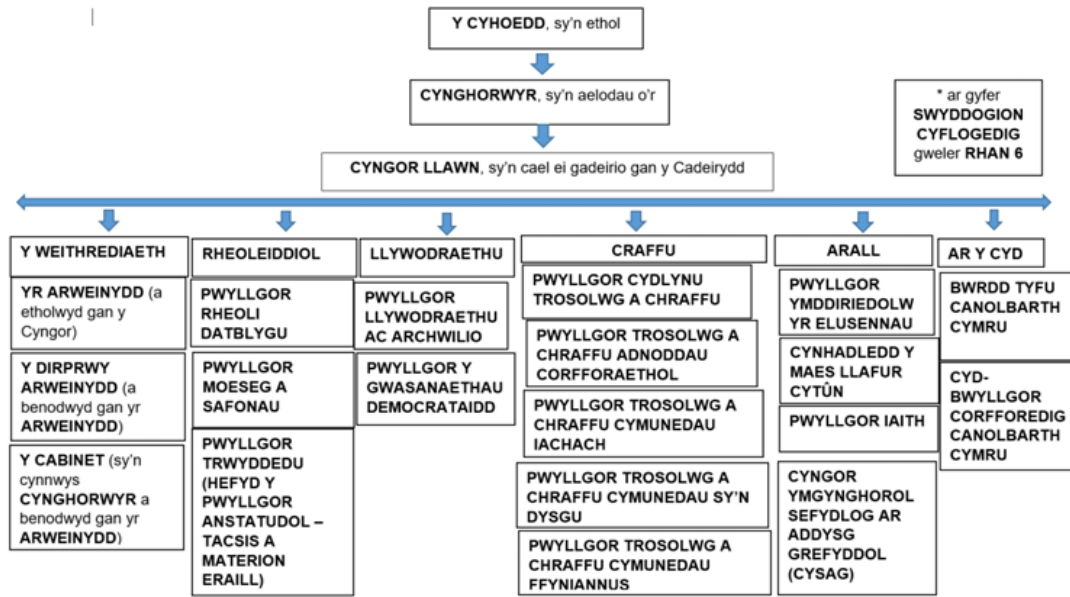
**Y CYHOEDD**, sy'n ethol

**CYNGHORWYR**, sy'n aelodau o'r

**CYNGOR LLAWN**, sy'n cael ei gadeirio gan y Cadeirydd

\* ar gyfer **SWYDDOGION CYFLOGEDIG** gweler **RHAN 6**

**Y WEITHREDIAETH**

**YR ARWEINYDD** (a etholwyd gan y Cyngor)

**Y DIRPRWY ARWEINYDD** (a benodwyd gan yr **ARWEINYDD**)

**Y CABINET** (sy'n cynnwys **CYNGHORWYR** a benodwyd gan yr **ARWEINYDD**)

**RHEOLEIDDIOL**

**PWYLLGOR RHEOLI DATBLYGU**

**PWYLLGOR MOESEG A SAFONAU**

**PWYLLGOR TRWYDDEDU (HEFYD Y PWYLLGOR ANSTATUDOL – TACSIS A MATERION ERAILL)**

**LLYWODRAETHU**

**PWYLLGOR LLYWODRAETHU AC ARCHWILIO**

**PWYLLGOR Y GWASANAETHAU DEMOCRATAIDD**

**CRAFFU**

**PWYLLGOR CYDLYNU TROSOLWG A CHRAFFU**

**PWYLLGOR TROSOLWG A CHRAFFU ADNODDAU CORFFORAETHOL**

**PWYLLGOR TROSOLWG A CHRAFFU CYMUNEDAU IACHACH**

**PWYLLGOR TROSOLWG A CHRAFFU CYMUNEDAU SY'N DYSGU**

**PWYLLGOR TROSOLWG A CHRAFFU CYMUNEDAU FFYNIANNUS**

**ARALL**

**PWYLLGOR YMDDIRIEDOLW YR ELUSENNAU**

**CYNHADLEDD Y MAES LLAFUR CYTÛN**

**PWYLLGOR IAITH**

**CYNGOR YMGYNGHOROL SEFYDLOG AR ADDYSG GREFYDDOL (CYSAG)**

**AR Y CYD**

**BWRDD TYFU CANOLBARTH CYMRU**

**CYD-BWYLLGOR CORFFOREDIG CANOLBARTH CYMRU**